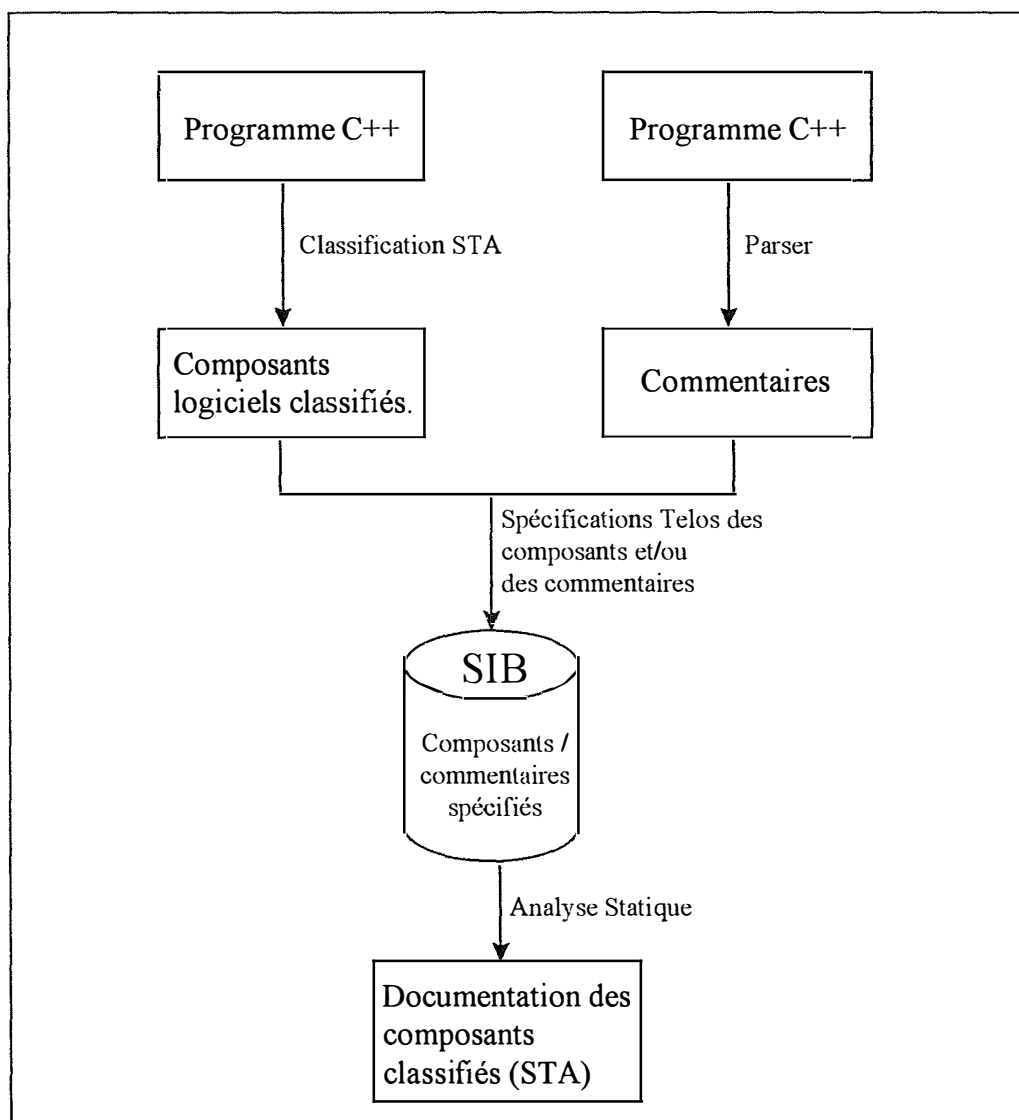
Programme C++

Programme C++

Classification STA

Parser

Composants logiciels classifiés.

Commentaires

Spécifications Telos des composants et/ou des commentaires

SIB

Composants / commentaires spécifiés

Analyse Statique

Documentation des composants classifiés (STA)